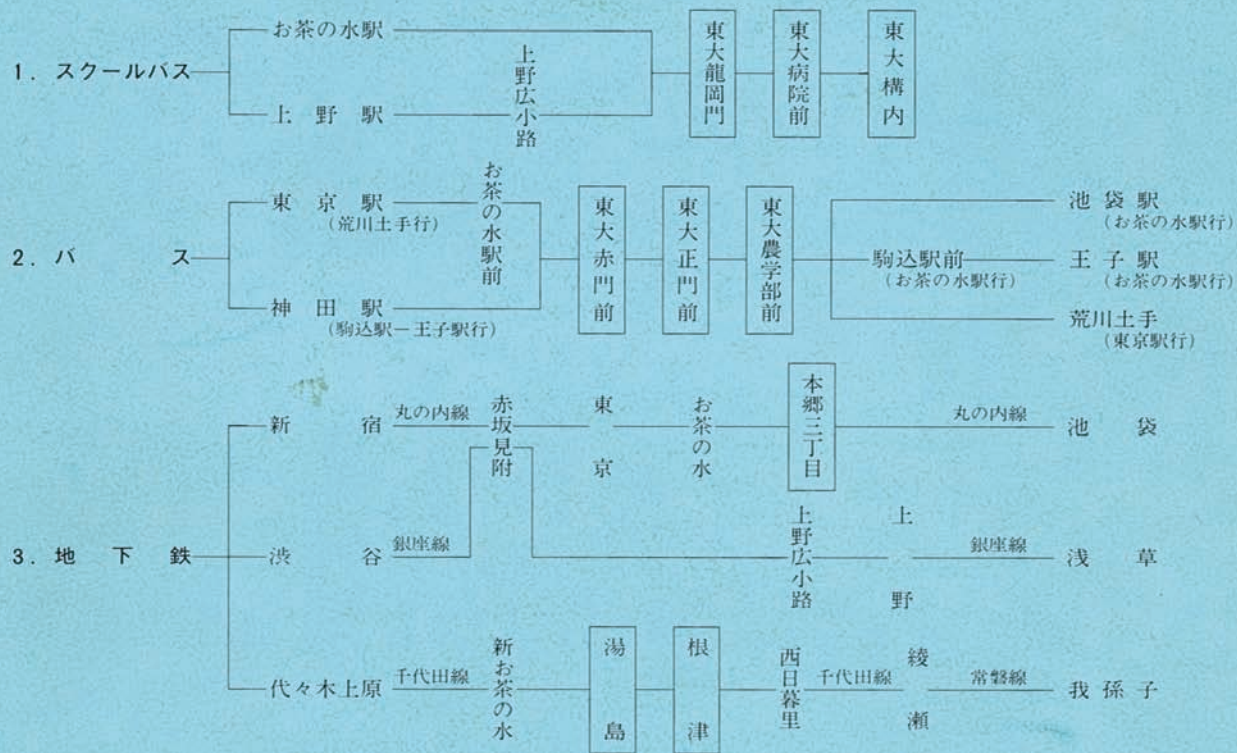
1. スクールバス

お茶の水駅

上野駅

上野広小路

東大龍岡門

東大病院前

東大構内

2. バス

東京駅
(荒川土手行)

神田駅
(駒込駅ー王子駅行)

お茶の水駅前

東大赤門前

東大正門前

東大農学部前

駒込駅前
(お茶の水駅行)

池袋駅
(お茶の水駅行)

王子駅
(お茶の水駅行)

荒川土手
(東京駅行)

3. 地下鉄

新宿

丸の内線

赤坂見附

東京

お茶の水

本郷三丁目

丸の内線

池袋

渋谷

銀座線

上野広小路

上野

銀座線

浅草

代々木上原

千代田線

新お茶の水

湯島

根津

西日暮里

千代田線

綾瀬

常磐線

我孫子